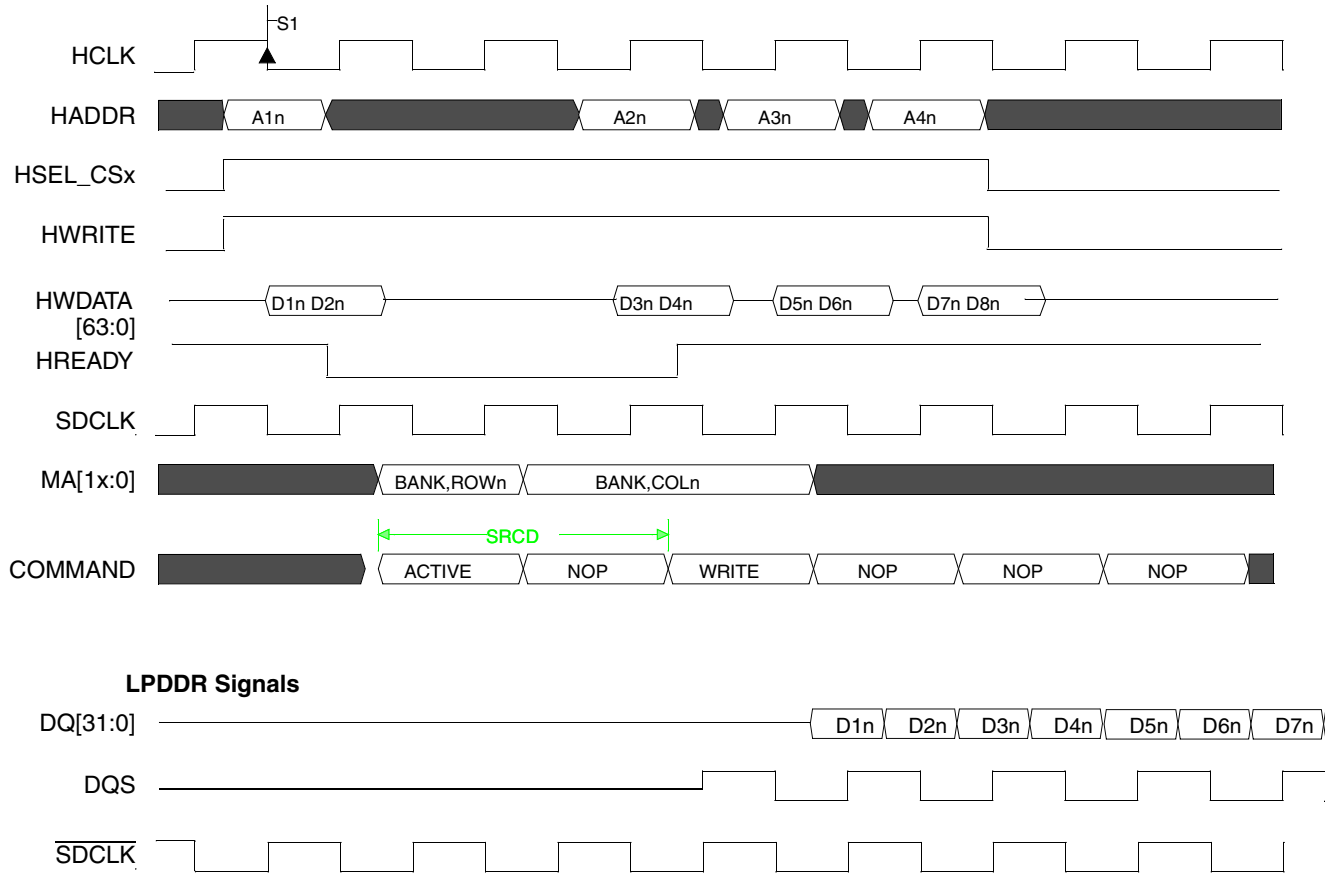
S1

HCLK

HADDR A1n A2n A3n A4n

HSEL_CSx

HWRITE

HWDATA [63:0] D1n D2n D3n D4n D5n D6n D7n D8n

HREADY

SDCLK

MA[1x:0] BANK,ROWn BANK,COLn

SRCD

COMMAND ACTIVE NOP WRITE NOP NOP NOP

LPDDR Signals

DQ[31:0] D1n D2n D3n D4n D5n D6n D7n

DQS

$\overline{SDCLK}$